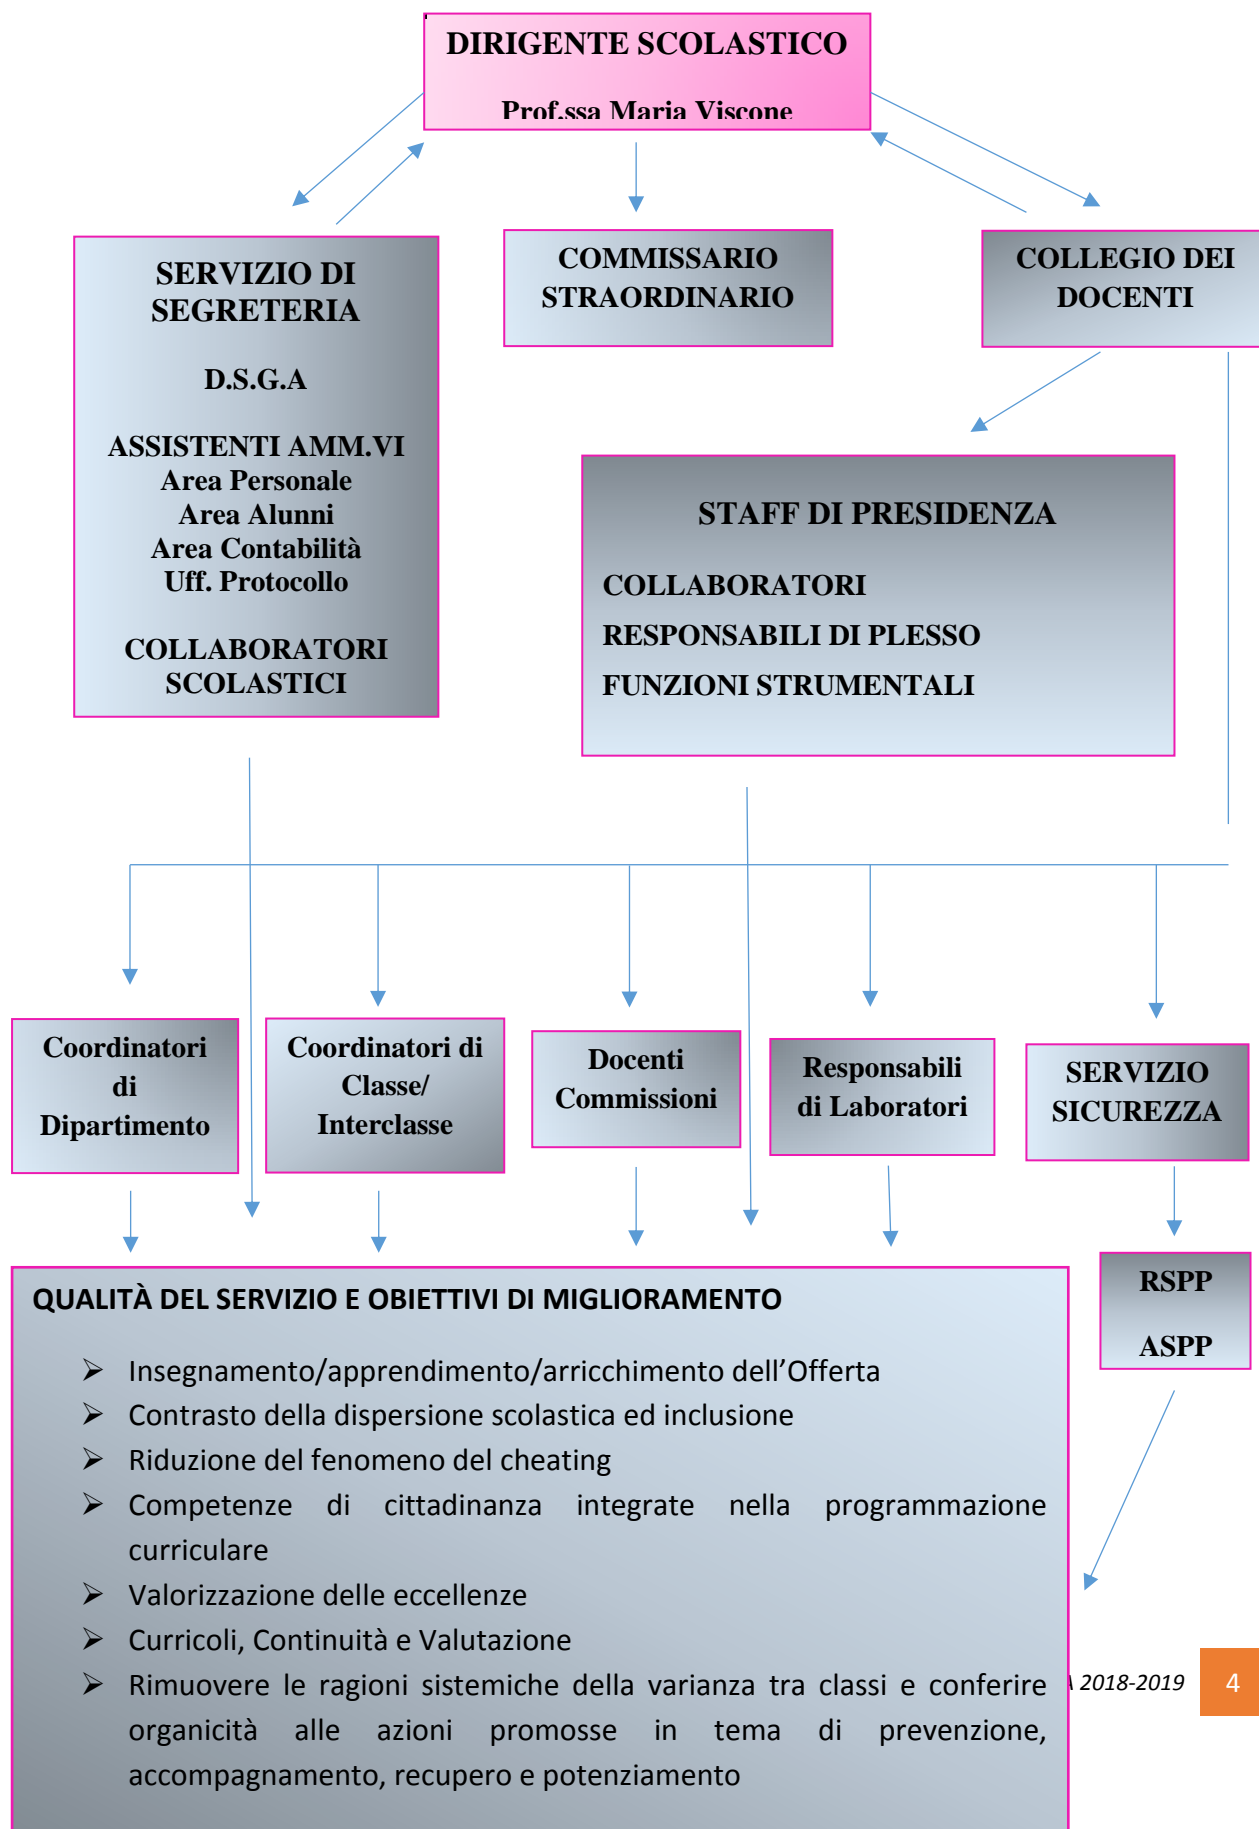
DIRIGENTE SCOLASTICO

Prof.ssa Maria Viscone

SERVIZIO DI SEGRETERIA

D.S.G.A

ASSISTENTI AMM.VI
Area Personale
Area Alunni
Area Contabilità
Uff. Protocollo

COLLABORATORI SCOLASTICI

COMMISSARIO STRAORDINARIO

COLLEGIO DEI DOCENTI

STAFF DI PRESIDENZA

COLLABORATORI
RESPONSABILI DI PLESSO
FUNZIONI STRUMENTALI

Coordinatori di Dipartimento

Coordinatori di Classe/ Interclasse

Docenti Commissioni

Responsabili di Laboratori

SERVIZIO SICUREZZA

RSPP

ASPP

QUALITÀ DEL SERVIZIO E OBIETTIVI DI MIGLIORAMENTO

➢ Insegnamento/apprendimento/arricchimento dell'Offerta
➢ Contrasto della dispersione scolastica ed inclusione
➢ Riduzione del fenomeno del cheating
➢ Competenze di cittadinanza integrate nella programmazione curriculare
➢ Valorizzazione delle eccellenze
➢ Curricoli, Continuità e Valutazione
➢ Rimuovere le ragioni sistemiche della varianza tra classi e conferire organicità alle azioni promosse in tema di prevenzione, accompagnamento, recupero e potenziamento

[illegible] 2018-2019

4